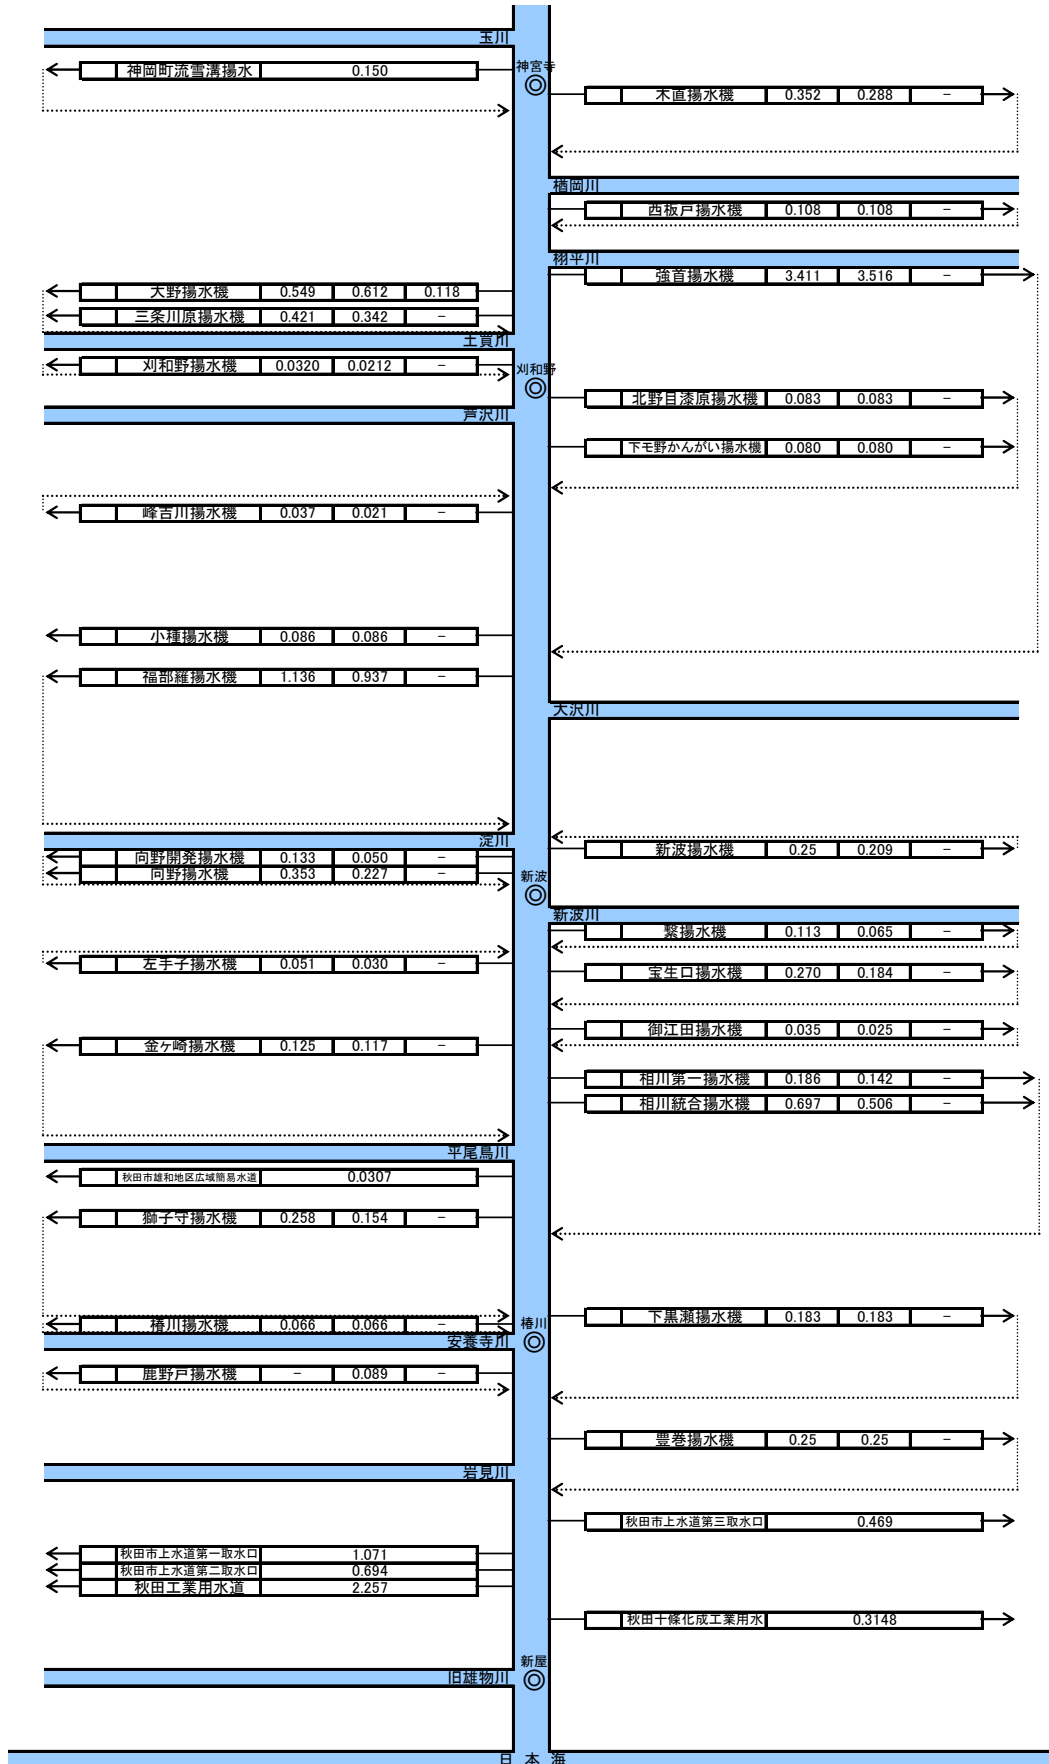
玉川
神岡町流雪溝揚水 0.150
神宮寺
木直揚水機 0.352 0.288 –
楢岡川
西板戸揚水機 0.108 0.108 –
栩平川
強首揚水機 3.411 3.516 –
大野揚水機 0.549 0.612 0.118
三条川原揚水機 0.421 0.342 –
土買川
刈和野揚水機 0.0320 0.0212 –
刈和野
北野目漆原揚水機 0.083 0.083 –
芦沢川
下モ野かんがい揚水機 0.080 0.080 –
峰吉川揚水機 0.037 0.021 –
小種揚水機 0.086 0.086 –
福部羅揚水機 1.136 0.937 –
大沢川
淀川
新波揚水機 0.25 0.209 –
向野開発揚水機 0.133 0.050 –
向野揚水機 0.353 0.227 –
新波
新波川
繋揚水機 0.113 0.065 –
左手子揚水機 0.051 0.030 –
宝生口揚水機 0.270 0.184 –
御江田揚水機 0.035 0.025 –
金ヶ崎揚水機 0.125 0.117 –
相川第一揚水機 0.186 0.142 –
相川統合揚水機 0.697 0.506 –
平尾鳥川
秋田市雄和地区広域簡易水道 0.0307
獅子守揚水機 0.258 0.154 –
椿川揚水機 0.066 0.066 –
椿川
下黒瀬揚水機 0.183 0.183 –
安養寺川
鹿野戸揚水機 – 0.089 –
豊巻揚水機 0.25 0.25 –
岩見川
秋田市上水道第三取水口 0.469
秋田市上水道第一取水口 1.071
秋田市上水道第二取水口 0.694
秋田工業用水道 2.257
秋田十條化成工業用水 0.3148
新屋
旧雄物川
日 本 海